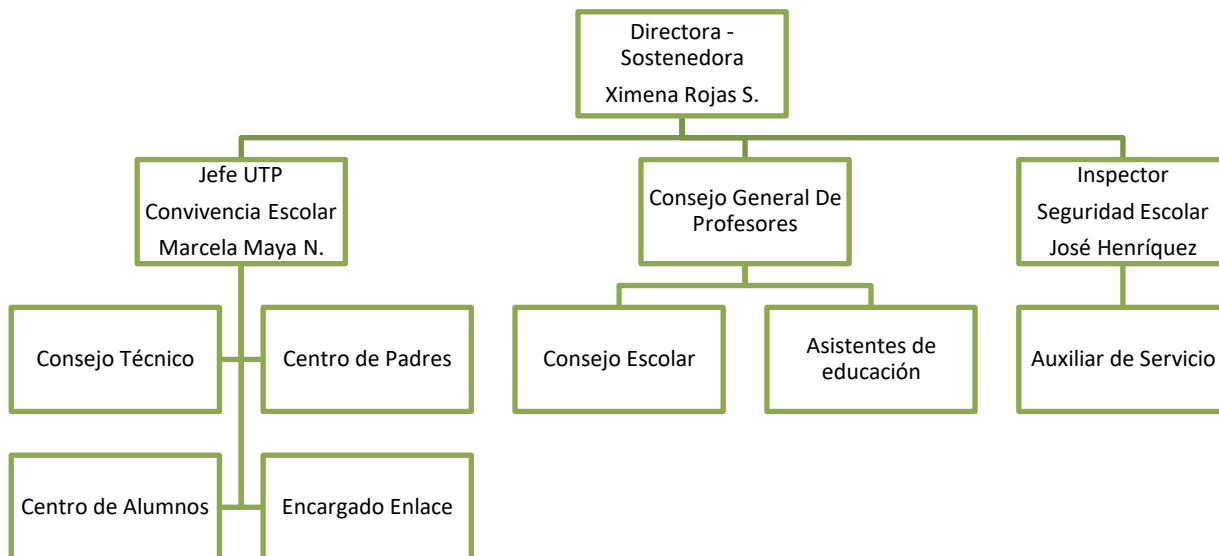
Directora - Sostenedora
Ximena Rojas S.

Jefe UTP
Convivencia Escolar
Marcela Maya N.

Consejo General De Profesores

Inspector
Seguridad Escolar
José Henríquez

Consejo Técnico

Centro de Padres

Consejo Escolar

Asistentes de educación

Auxiliar de Servicio

Centro de Alumnos

Encargado Enlace